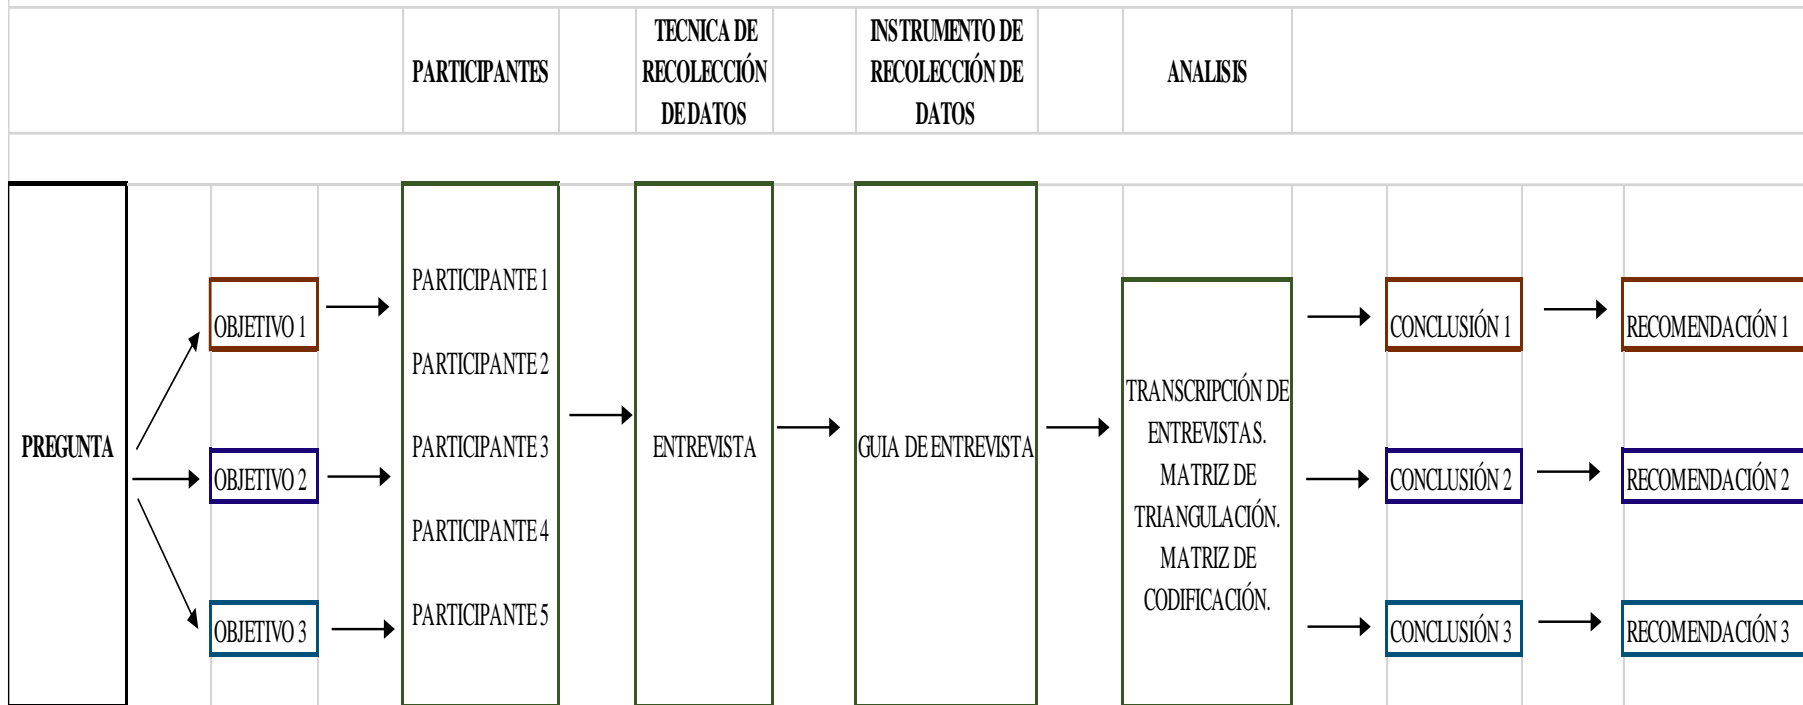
PARTICIPANTES

TECNICA DE RECOLECCIÓN DE DATOS

INSTRUMENTO DE RECOLECCIÓN DE DATOS

ANALISIS

PREGUNTA

OBJETIVO 1

OBJETIVO 2

OBJETIVO 3

PARTICIPANTE 1
PARTICIPANTE 2
PARTICIPANTE 3
PARTICIPANTE 4
PARTICIPANTE 5

ENTREVISTA

GUIA DE ENTREVISTA

TRANSCRIPCIÓN DE ENTREVISTAS. MATRIZ DE TRIANGULACIÓN. MATRIZ DE CODIFICACIÓN.

CONCLUSIÓN 1

CONCLUSIÓN 2

CONCLUSIÓN 3

RECOMENDACIÓN 1

RECOMENDACIÓN 2

RECOMENDACIÓN 3